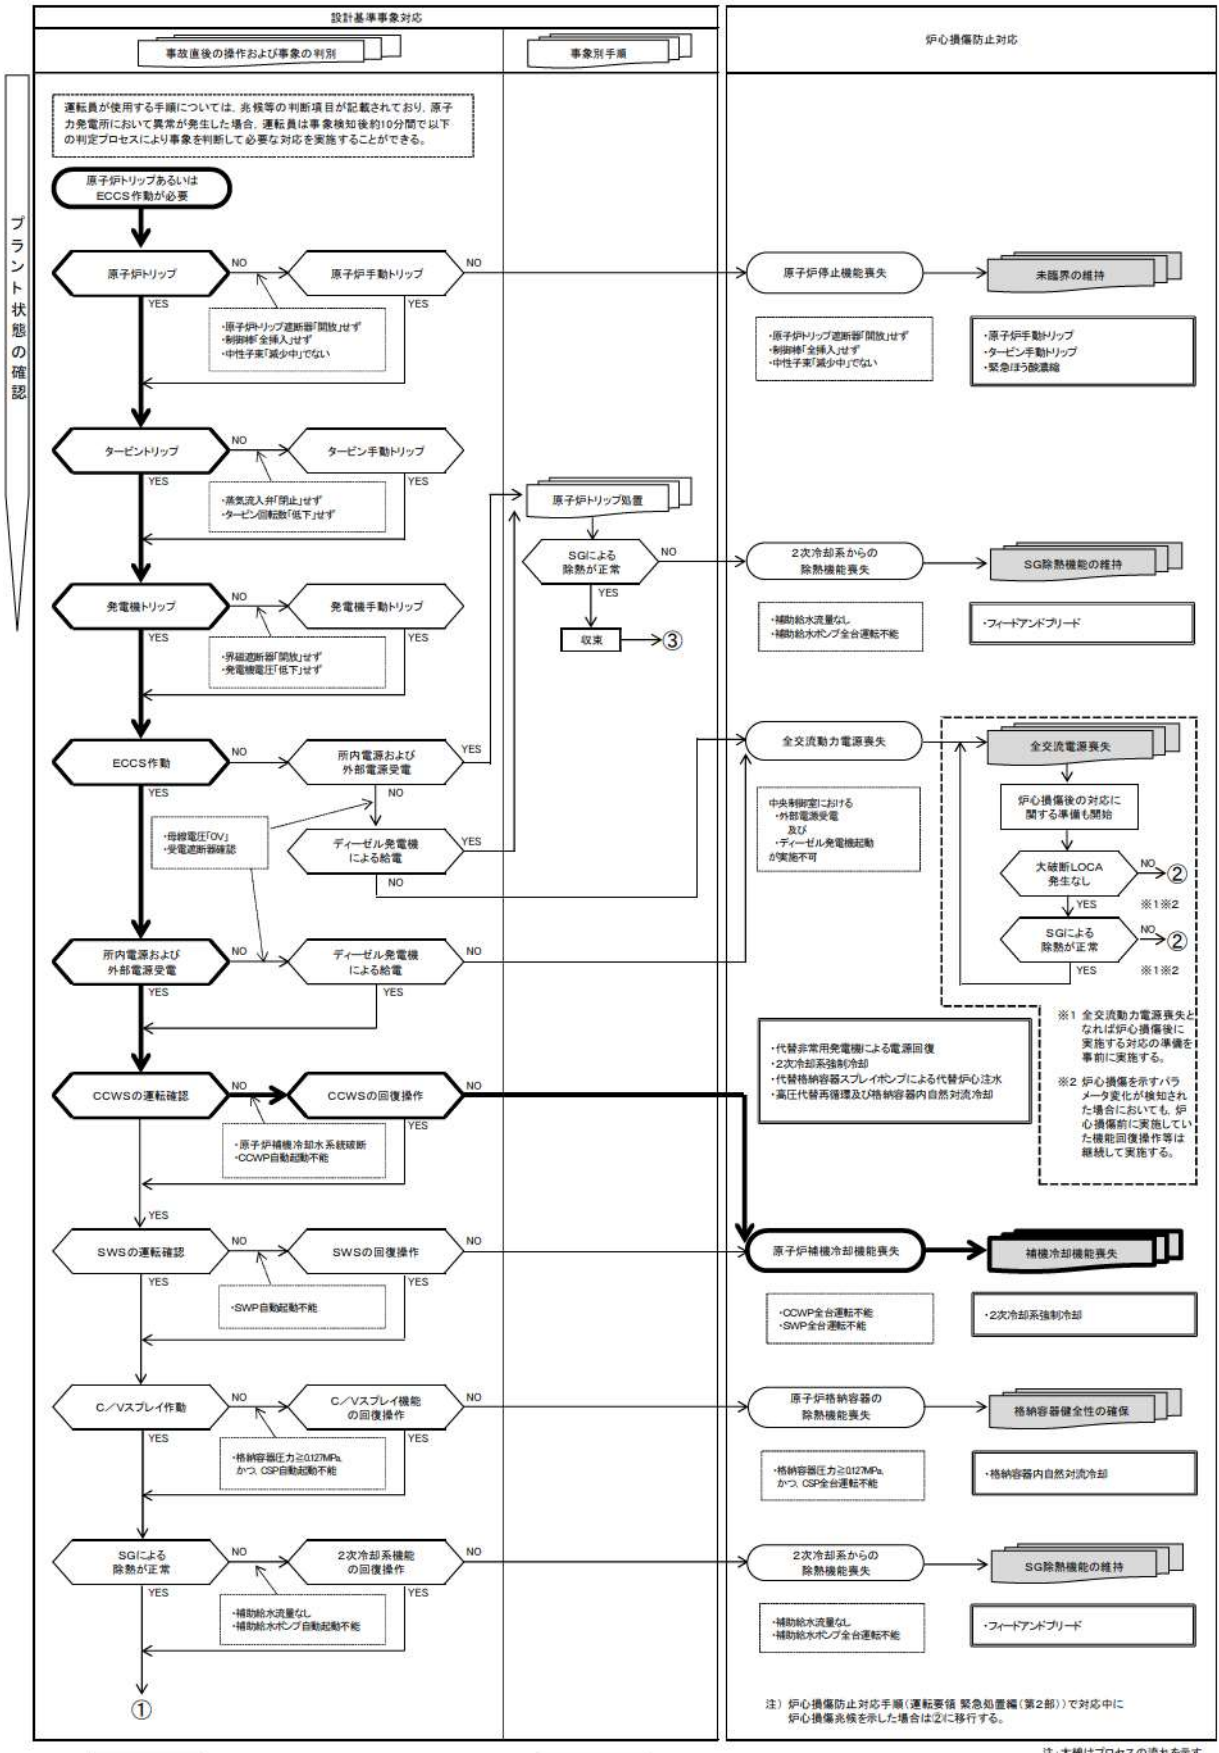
設計基準事象対応

事故直後の操作および事象の判別

事象別手順

炉心損傷防止対応

プラント状態の確認

運転員が使用する手順については、兆候等の判断項目が記載されており、原子力発電所において異常が発生した場合、運転員は事象検知後約10分間で以下の判定プロセスにより事象を判断して必要な対応を実施することができる。

原子炉トリップあるいはECCS作動が必要

原子炉トリップ
NO
原子炉手動トリップ
NO
YES
YES
・原子炉トリップ遮断器「開放」せず
・制御棒「全挿入」せず
・中性子束「減少中」でない

原子炉停止機能喪失
未臨界の維持
・原子炉トリップ遮断器「開放」せず
・制御棒「全挿入」せず
・中性子束「減少中」でない
・原子炉手動トリップ
・タービン手動トリップ
・緊急ほう酸濃縮

タービントリップ
NO
タービン手動トリップ
YES
YES
・蒸気流入弁「閉止」せず
・タービン回転数「低下」せず

原子炉トリップ処置
SGによる除熱が正常
NO
YES
収束
③

2次冷却系からの除熱機能喪失
SG除熱機能の維持
・補助給水流量なし
・補助給水ポンプ全台運転不能
・フィードアンドブリード

発電機トリップ
NO
発電機手動トリップ
YES
YES
・界磁遮断器「開放」せず
・発電機電圧「低下」せず

ECCS作動
NO
所内電源および外部電源受電
YES
NO
YES
・母線電圧「0V」
・受電遮断器確認
ディーゼル発電機による給電
YES
NO

全交流動力電源喪失
中央制御室における
・外部電源受電
及び
・ディーゼル発電機起動
が実施不可

全交流電源喪失
炉心損傷後の対応に関する準備も開始
大破断LOCA発生なし
NO
②
YES
※1※2
SGによる除熱が正常
NO
②
YES
※1※2

所内電源および外部電源受電
NO
ディーゼル発電機による給電
NO
YES
YES

※1 全交流動力電源喪失となれば炉心損傷後に実施する対応の準備を事前に実施する。
※2 炉心損傷を示すパラメータ変化が検知された場合においても、炉心損傷前に実施していた機能回復操作等は継続して実施する。

・代替非常用発電機による電源回復
・2次冷却系強制冷却
・代替格納容器スプレイポンプによる代替炉心注水
・高圧代替再循環及び格納容器内自然対流冷却

CCWSの運転確認
NO
CCWSの回復操作
NO
YES
・原子炉補機冷却水系統破断
・CCWP自動起動不能
YES

SWSの運転確認
NO
SWSの回復操作
NO
YES
YES
・SWP自動起動不能

原子炉補機冷却機能喪失
補機冷却機能喪失
・CCWP全台運転不能
・SWP全台運転不能
・2次冷却系強制冷却

C/Vスプレイ作動
NO
C/Vスプレイ機能の回復操作
NO
YES
YES
・格納容器圧力≧0.127MPa、かつ、CSP自動起動不能

原子炉格納容器の除熱機能喪失
格納容器健全性の確保
・格納容器圧力≧0.127MPa、かつ、CSP全台運転不能
・格納容器内自然対流冷却

SGによる除熱が正常
NO
2次冷却系機能の回復操作
NO
YES
YES
・補助給水流量なし
・補助給水ポンプ自動起動不能

2次冷却系からの除熱機能喪失
SG除熱機能の維持
・補助給水流量なし
・補助給水ポンプ全台運転不能
・フィードアンドブリード

①

注）炉心損傷防止対応手順（運転要領 緊急処置編（第2部））で対応中に炉心損傷兆候を示した場合は②に移行する。

注：太線はプロセスの流れを示す